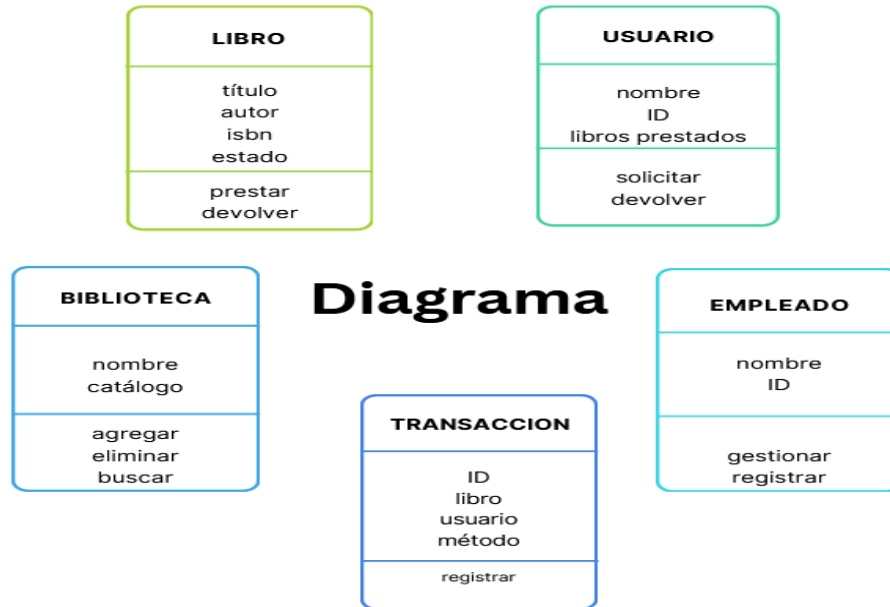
LIBRO

título
autor
isbn
estado

prestar
devolver

USUARIO

nombre
ID
libros prestados

solicitar
devolver

BIBLIOTECA

nombre
catálogo

agregar
eliminar
buscar

Diagrama

EMPLEADO

nombre
ID

gestionar
registrar

TRANSACCION

ID
libro
usuario
método

registrar